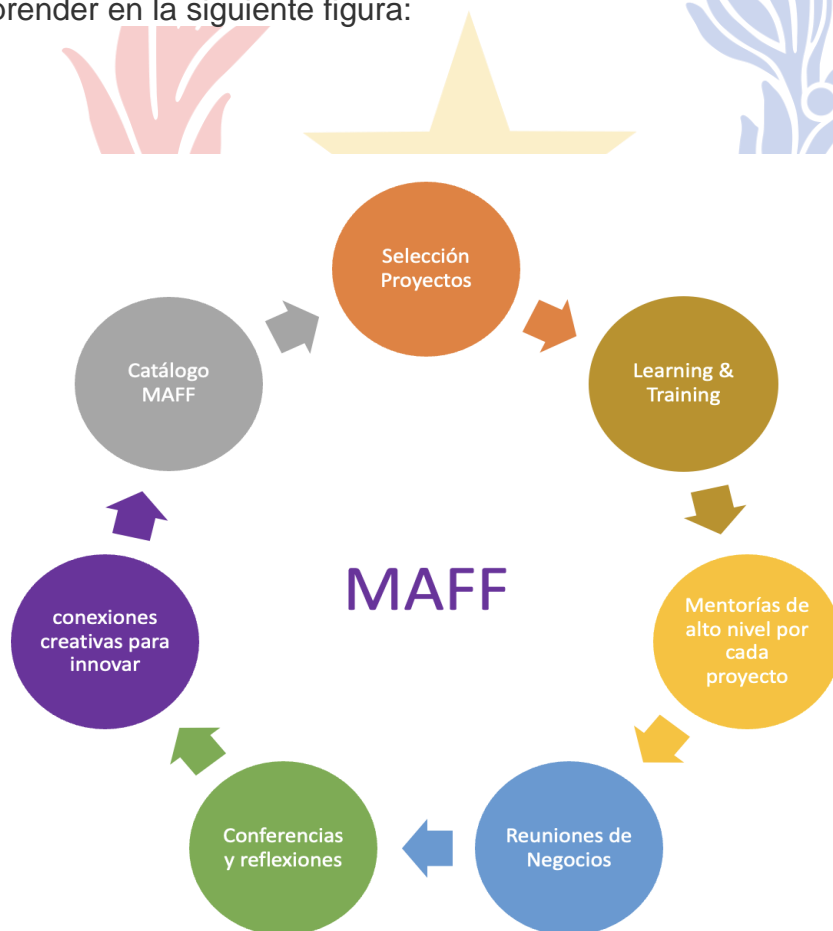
prender en la siguiente figura:

Selección Proyectos

Learning & Training

Mentorías de alto nivel por cada proyecto

Reuniones de Negocios

Conferencias y reflexiones

conexiones creativas para innovar

Catálogo MAFF

MAFF